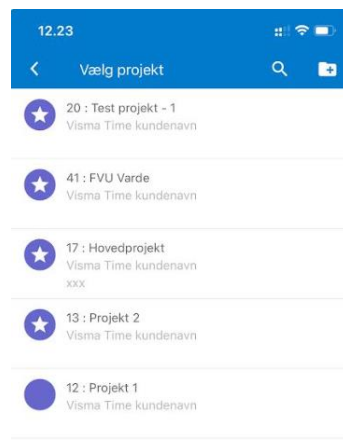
12.23

Vælg projekt

20 : Test projekt - 1
Visma Time kundenavn

41 : FVU Varde
Visma Time kundenavn

17 : Hovedprojekt
Visma Time kundenavn
xxx

13 : Projekt 2
Visma Time kundenavn

12 : Projekt 1
Visma Time kundenavn